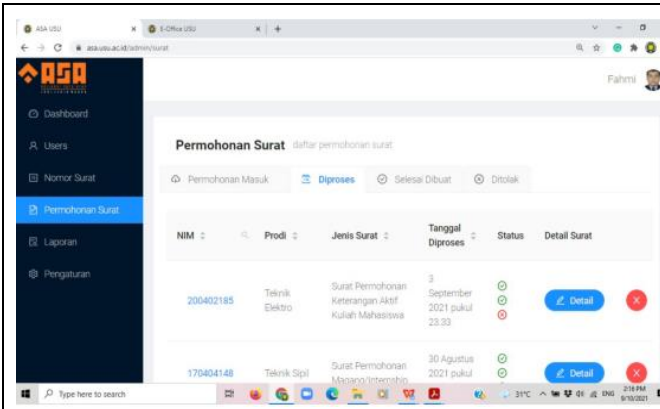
ASA USU
E-Office USU
asa.usu.ac.id/admin/surat

ASA

Fahmi

Dashboard
Users
Nomor Surat
Permohonan Surat
Laporan
Pengaturan

Permohonan Surat daftar permohonan surat

Permohonan Masuk
Diproses
Selesai Dibuat
Ditolak

| NIM | Prodi | Jenis Surat | Tanggal Diproses | Status | Detail Surat |
|---|---|---|---|---|---|
| 200402185 | Teknik Elektro | Surat Permohonan Keterangan Aktif Kuliah Mahasiswa | 3 September 2021 pukul 23.33 | | Detail |
| 170404148 | Teknik Sipil | Surat Permohonan Magang/Internship | 30 Agustus 2021 pukul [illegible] | | Detail |

Type here to search
31°C ENG
2:18 PM
9/10/2021